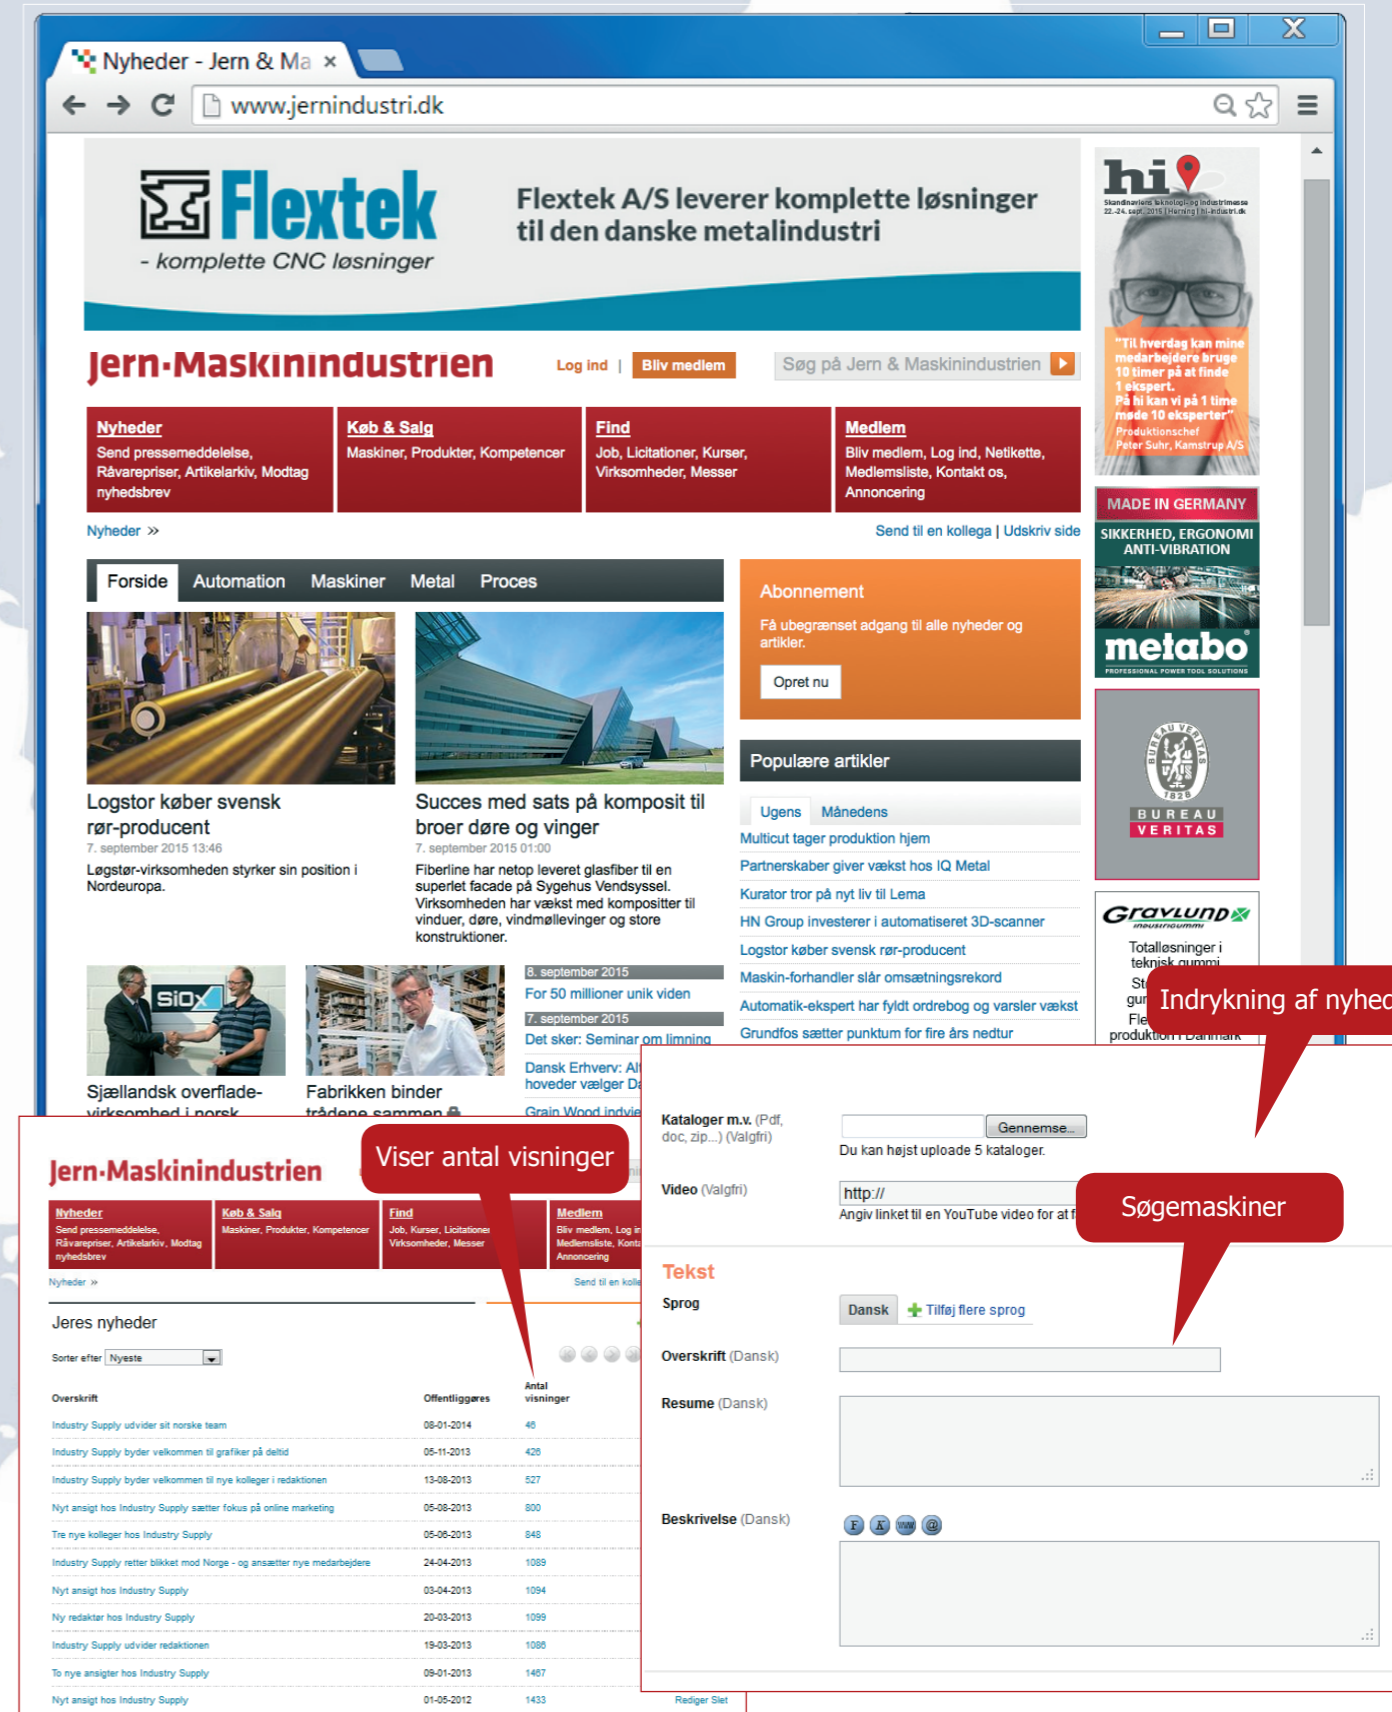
Nyheder - Jern & Ma ×

www.jernindustri.dk

Flextek
- komplette CNC løsninger

Flextek A/S leverer komplette løsninger til den danske metalindustri

Jern·Maskinindustrien

Log ind | Bliv medlem

Søg på Jern & Maskinindustrien

Nyheder
Send pressemeddelelse, Råvarepriser, Artikelarkiv, Modtag nyhedsbrev

Køb & Salg
Maskiner, Produkter, Kompetencer

Find
Job, Licitationer, Kurser, Virksomheder, Messer

Medlem
Bliv medlem, Log ind, Netikette, Medlemsliste, Kontakt os, Annoncering

Nyheder »

Send til en kollega | Udskriv side

Forside Automation Maskiner Metal Proces

Logstor køber svensk rør-producent
7. september 2015 13:46
Løgstør-virksomheden styrker sin position i Nordeuropa.

Succes med sats på komposit til broer døre og vinger
7. september 2015 01:00
Fiberline har netop leveret glasfiber til en superlet facade på Sygehus Vendsyssel. Virksomheden har vækst med kompositter til vinduer, døre, vindmøllevinger og store konstruktioner.

Abonnement
Få ubegrænset adgang til alle nyheder og artikler.
Opret nu

Populære artikler
Ugens Månedens
Multicut tager produktion hjem
Partnerskaber giver vækst hos IQ Metal
Kurator tror på nyt liv til Lema
HN Group investerer i automatiseret 3D-scanner
Logstor køber svensk rør-producent
Maskin-forhandler slår omsætningsrekord
Automatik-ekspert har fyldt ordrebog og varsler vækst
Grundfos sætter punktum for fire års nedtur

Sjællandsk overflade-virksomhed i norsk

Fabrikken binder trådene sammen

8. september 2015
For 50 millioner unik viden
7. september 2015
Det sker: Seminar om limning
Dansk Erhverv: Al hoveder vælger D
Grain Wood indvie

hi
Skandinaviens teknologi- og industrimesse 22.-24. sept. 2015 | Herning | hi-industri.dk
"Til hverdag kan mine medarbejdere bruge 10 timer på at finde 1 ekspert. På hi kan vi på 1 time møde 10 eksperter"
Produktionschef Peter Suhr, Kamstrup A/S

MADE IN GERMANY
SIKKERHED, ERGONOMI ANTI-VIBRATION
metabo
PROFESSIONAL POWER TOOL SOLUTIONS

BUREAU VERITAS 1828

Gravlund industrigummi
Totalløsninger i teknisk gummi
St
gu
Fle
produktion i Danmark

Indrykning af nyhed

Viser antal visninger

Søgemaskiner

Jern·Maskinindustrien
Nyheder
Send pressemeddelelse, Råvarepriser, Artikelarkiv, Modtag nyhedsbrev
Køb & Salg
Maskiner, Produkter, Kompetencer
Find
Job, Kurser, Licitationer, Virksomheder, Messer
Medlem
Bliv medlem, Log in, Konta, Annoncering
Nyheder »
Send til en kolle

Jeres nyheder
Sorter efter Nyeste

| Overskrift | Offentliggøres | Antal visninger |
|---|---|---|
| Industry Supply udvider sit norske team | 08-01-2014 | 46 |
| Industry Supply byder velkommen til grafiker på deltid | 05-11-2013 | 426 |
| Industry Supply byder velkommen til nye kolleger i redaktionen | 13-08-2013 | 527 |
| Nyt ansigt hos Industry Supply sætter fokus på online marketing | 05-08-2013 | 800 |
| Tre nye kolleger hos Industry Supply | 05-06-2013 | 848 |
| Industry Supply retter blikket mod Norge - og ansætter nye medarbejdere | 24-04-2013 | 1089 |
| Nyt ansigt hos Industry Supply | 03-04-2013 | 1094 |
| Ny redaktør hos Industry Supply | 20-03-2013 | 1099 |
| Industry Supply udvider redaktionen | 19-03-2013 | 1086 |
| To nye ansigter hos Industry Supply | 09-01-2013 | 1467 |
| Nyt ansigt hos Industry Supply | 01-05-2012 | 1433 |

Rediger Slet

Kataloger m.v. (Pdf, doc, zip...) (Valgfri)
Gennemse...
Du kan højst uploade 5 kataloger.
Video (Valgfri)
http://
Angiv linket til en YouTube video for at f
Tekst
Sprog
Dansk
Tilføj flere sprog
Overskrift (Dansk)
Resume (Dansk)
Beskrivelse (Dansk)